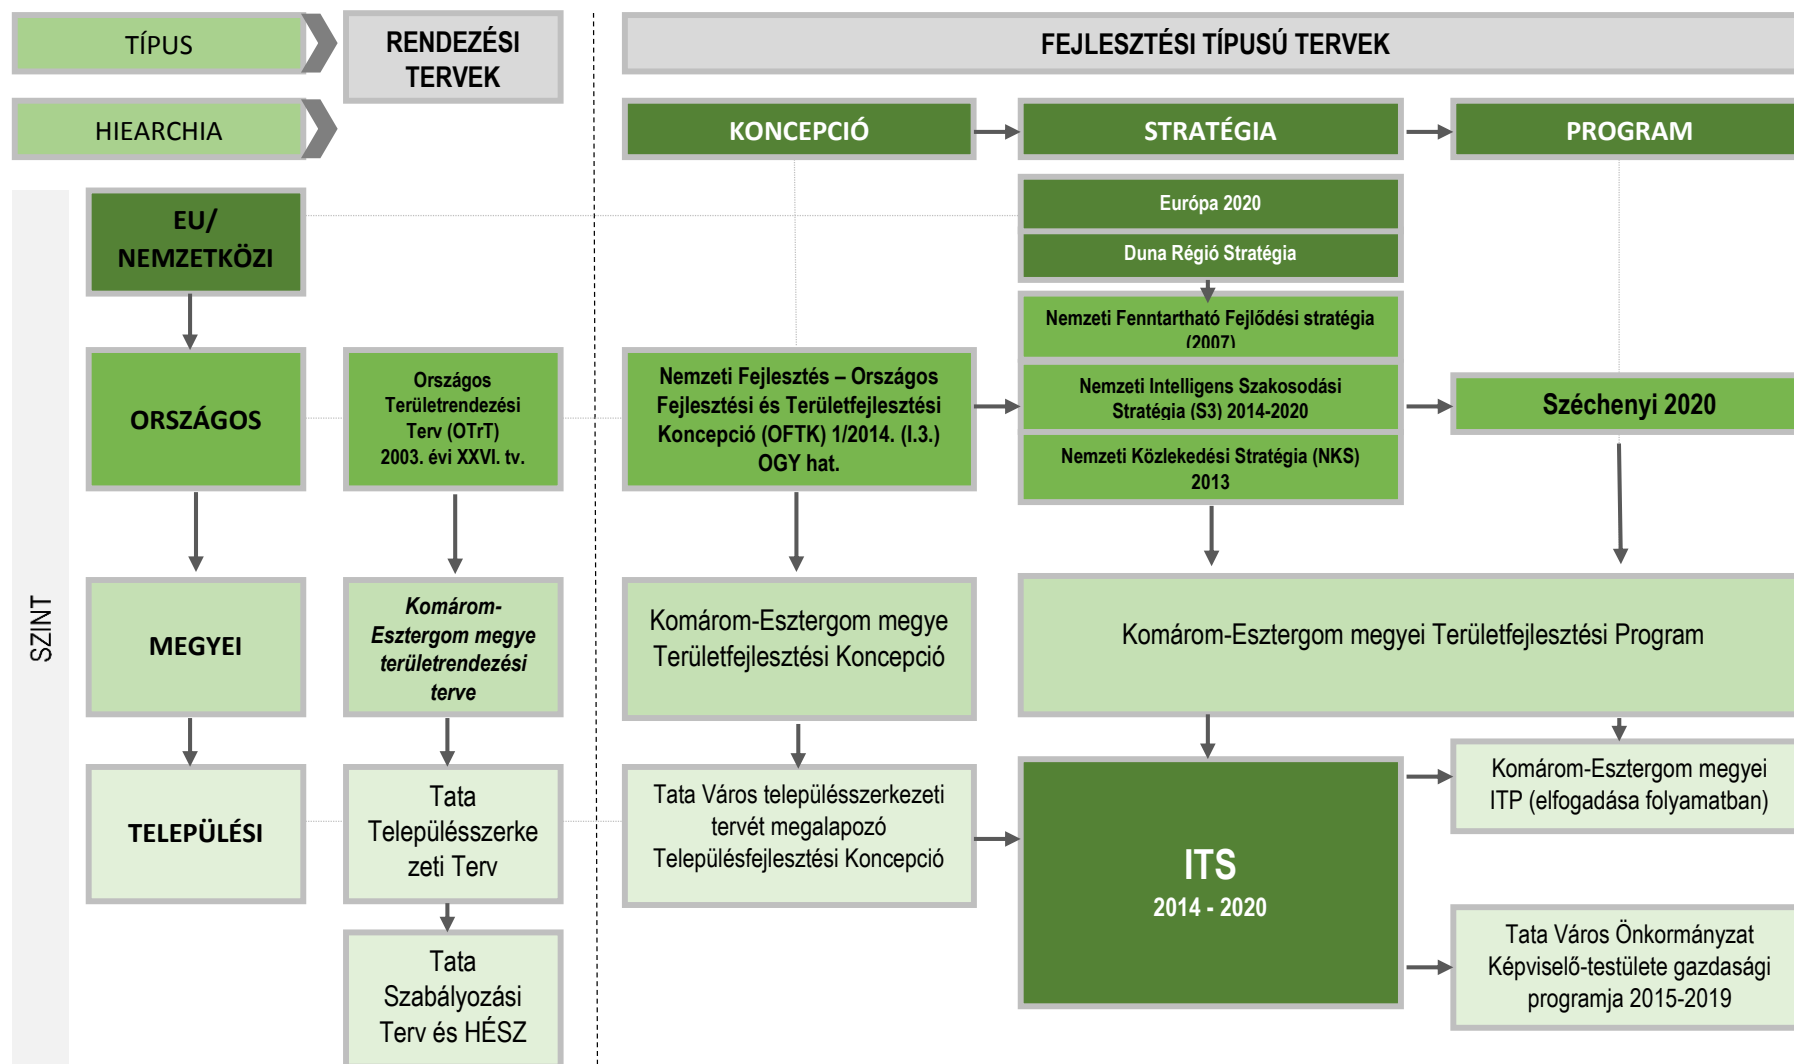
TÍPUS

HIEARCHIA

RENDEZÉSI TERVEK

FEJLESZTÉSI TÍPUSÚ TERVEK

KONCEPCIÓ

STRATÉGIA

PROGRAM

SZINT

EU/ NEMZETKÖZI

Európa 2020

Duna Régió Stratégia

Nemzeti Fenntartható Fejlődési stratégia (2007)

ORSZÁGOS

Országos Területrendezési Terv (OTrT) 2003. évi XXVI. tv.

Nemzeti Fejlesztés – Országos Fejlesztési és Területfejlesztési Koncepció (OFTK) 1/2014. (I.3.) OGY hat.

Nemzeti Intelligens Szakosodási Stratégia (S3) 2014-2020

Nemzeti Közlekedési Stratégia (NKS) 2013

Széchenyi 2020

MEGYEI

Komárom-Esztergom megye területrendezési terve

Komárom-Esztergom megye Területfejlesztési Koncepció

Komárom-Esztergom megyei Területfejlesztési Program

TELEPÜLÉSI

Tata Településszerkezeti Terv

Tata Város településszerkezeti tervét megalapozó Településfejlesztési Koncepció

ITS 2014 - 2020

Komárom-Esztergom megyei ITP (elfogadása folyamatban)

Tata Szabályozási Terv és HÉSZ

Tata Város Önkormányzat Képviselő-testülete gazdasági programja 2015-2019